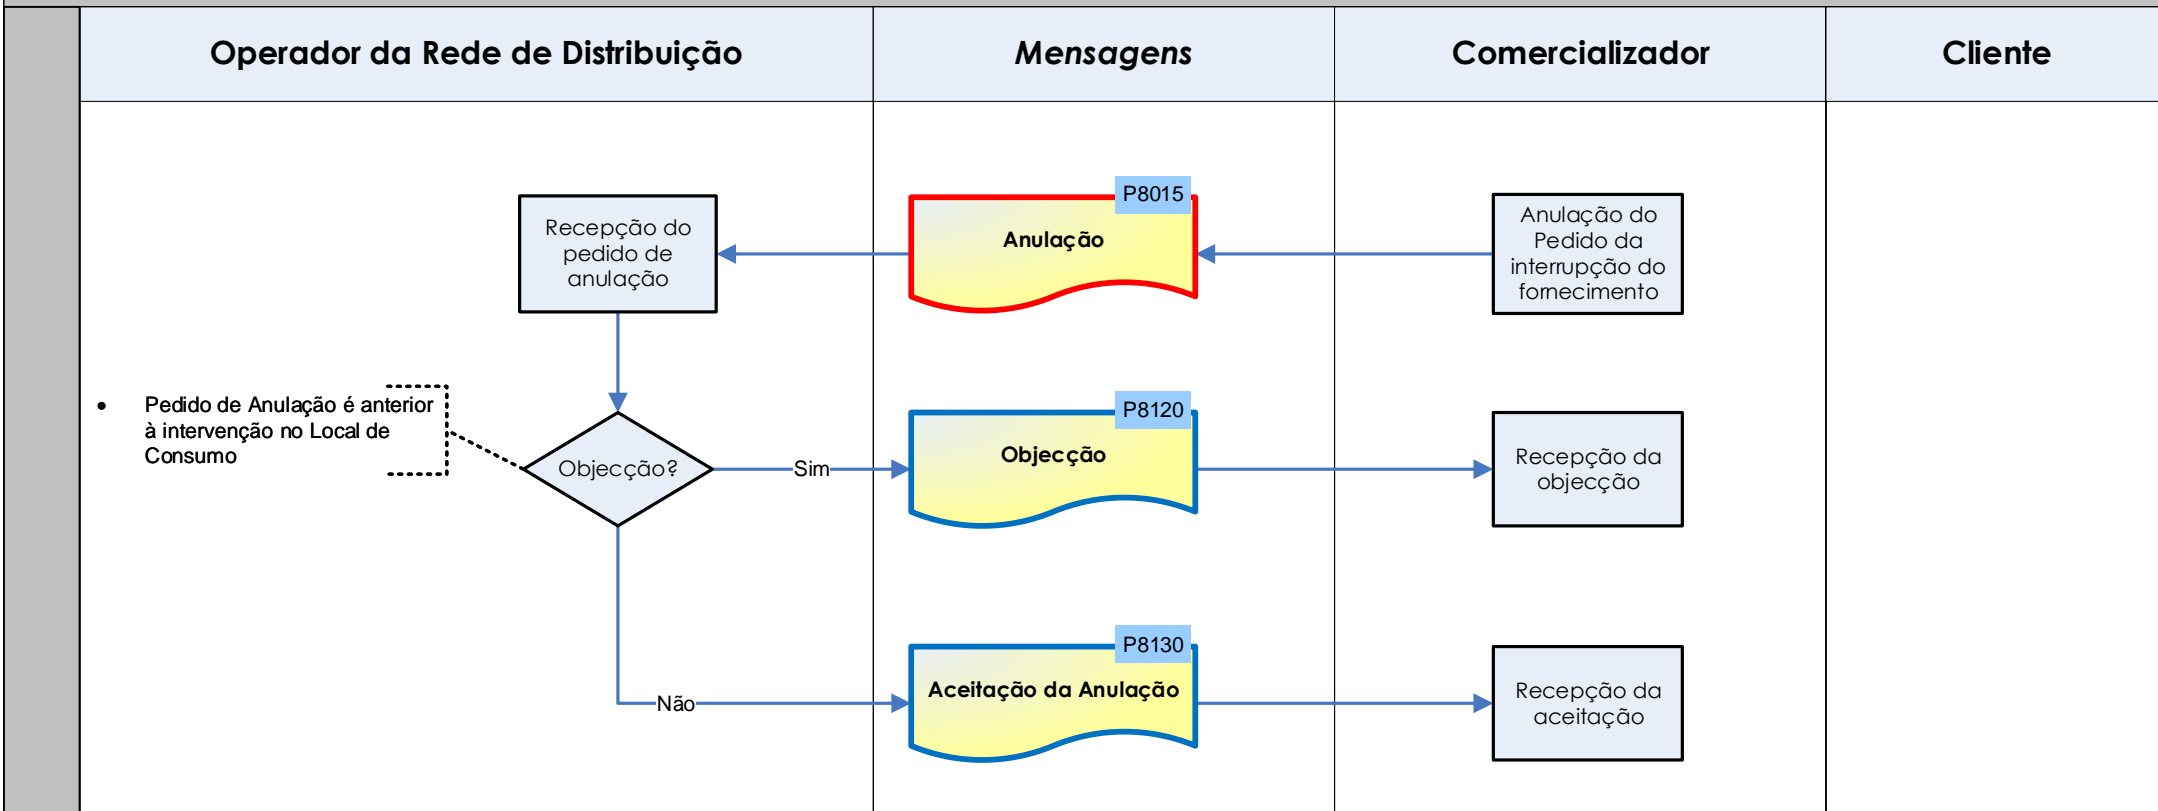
Operador da Rede de Distribuição

Mensagens

Comercializador

Cliente

Recepção do pedido de anulação

P8015

Anulação

Anulação do Pedido da interrupção do fornecimento

• Pedido de Anulação é anterior à intervenção no Local de Consumo

Objecção?

Sim

P8120

Objecção

Recepção da objecção

Não

P8130

Aceitação da Anulação

Recepção da aceitação